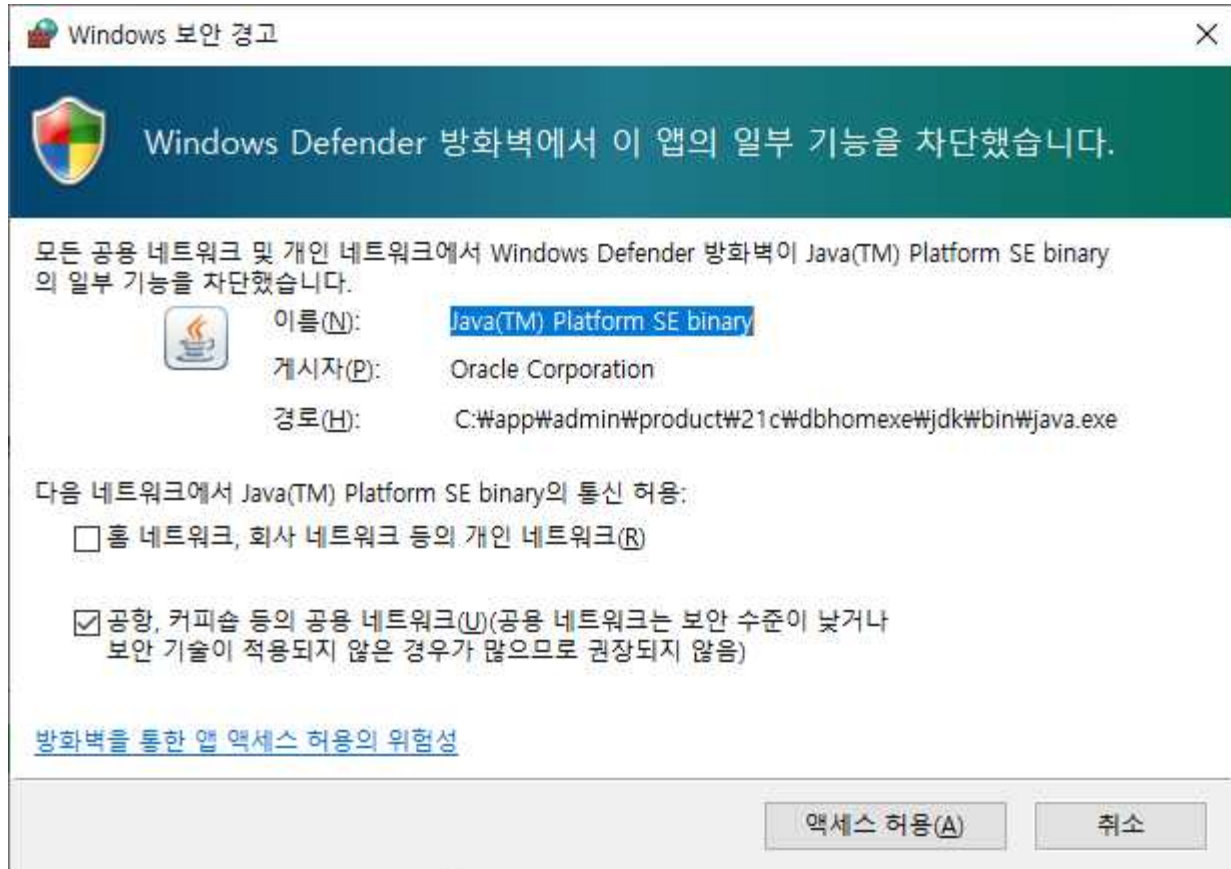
Windows 보안 경고

×

Windows Defender 방화벽에서 이 앱의 일부 기능을 차단했습니다.

모든 공용 네트워크 및 개인 네트워크에서 Windows Defender 방화벽이 Java(TM) Platform SE binary의 일부 기능을 차단했습니다.

이름(N): Java(TM) Platform SE binary

게시자(P): Oracle Corporation

경로(H): C:₩app₩admin₩product₩21c₩dbhomexe₩jdk₩bin₩java.exe

다음 네트워크에서 Java(TM) Platform SE binary의 통신 허용:

홈 네트워크, 회사 네트워크 등의 개인 네트워크(R)

공항, 커피숍 등의 공용 네트워크(U)(공용 네트워크는 보안 수준이 낮거나 보안 기술이 적용되지 않은 경우가 많으므로 권장되지 않음)

방화벽을 통한 앱 액세스 허용의 위험성

액세스 허용(A)

취소